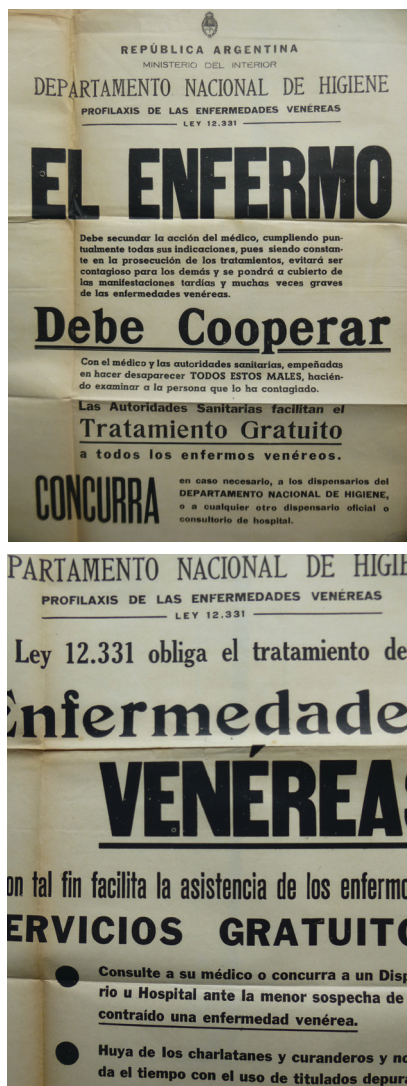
REPÚBLICA ARGENTINA
MINISTERIO DEL INTERIOR
DEPARTAMENTO NACIONAL DE HIGIENE
PROFILAXIS DE LAS ENFERMEDADES VENÉREAS
LEY 12.331

EL ENFERMO

Debe secundar la acción del médico, cumpliendo puntualmente todas sus indicaciones, pues siendo constante en la prosecución de los tratamientos, evitará ser contagioso para los demás y se pondrá a cubierto de las manifestaciones tardías y muchas veces graves de las enfermedades venéreas.

Debe Cooperar

Con el médico y las autoridades sanitarias, empeñadas en hacer desaparecer TODOS ESTOS MALES, haciendo examinar a la persona que lo ha contagiado.

Las Autoridades Sanitarias facilitan el
Tratamiento Gratuito
a todos los enfermos venéreos.

CONCURRA en caso necesario, a los dispensarios del DEPARTAMENTO NACIONAL DE HIGIENE, o a cualquier otro dispensario oficial o consultorio de hospital.

PARTAMENTO NACIONAL DE HIGIE
PROFILAXIS DE LAS ENFERMEDADES VENÉREAS
LEY 12.331

Ley 12.331 obliga el tratamiento de

Enfermedade

VENÉREAS

on tal fin facilita la asistencia de los enferm

ERVICIOS GRATUITO

Consulte a su médico o concurra a un Disp rio u Hospital ante la menor sospecha de contraído una enfermedad venérea.

Huya de los charlatanes y curanderos y no da el tiempo con el uso de titulados depur